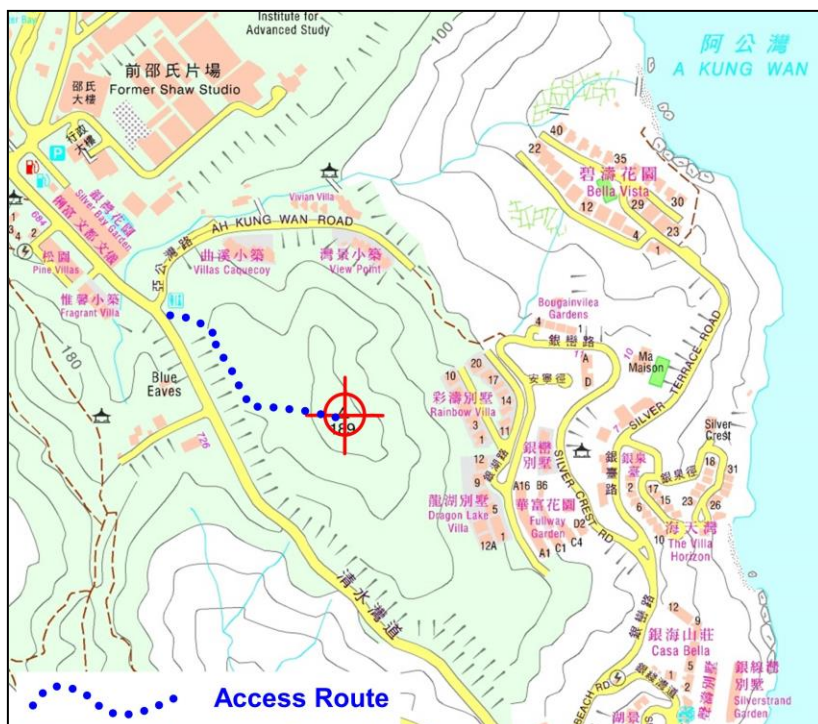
Institute for Advanced Study

前邵氏片場
Former Shaw Studio

邵氏大樓

阿公灣
A KUNG WAN

100

40
22
35
碧濤花園
Bella Vista
12
29
30
4
23
1

Vivian Villa

AH KUNG WAN ROAD
亞公灣路

曲溪小築
Villas Caquecoy

霽景小築
View Point

銀灣花園
Silver Bay Garden

松園
Pine Villas

惟馨小築
Fragrant Villa

Bougainvilea Gardens
4
1
銀樹路
1A
D
Ma Maison
SILVER TERRACE ROAD

180

Blue Eaves

10
20
17
彩濤別墅
Rainbow Villa
14
3
11
1
安寧徑

189

726

銀巒別墅

SILVER CREST RD

Silver Crest
銀泉臺
18
31
17
15
23
26
6

海天灣
The Villa Horizon

龍湖別墅
Dragon Lake Villa
5
12A
A16
B6
華富花園
Fullway Garden
D2
A1
C1
C4

清水灣道

12
9
銀海山莊
Casa Bella
5
銀線灣別墅
Silverstrand Garden

Access Route